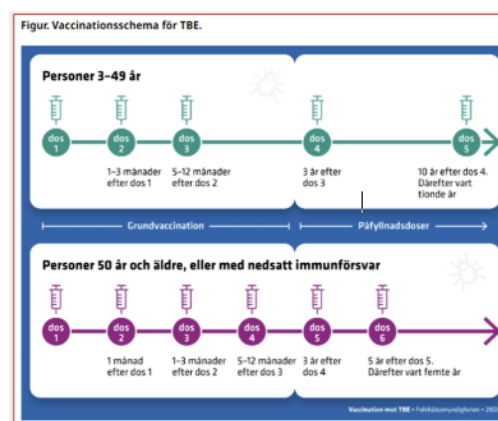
Figur. Vaccinationsschema för TBE.

Personer 3–49 år

dos 1

dos 2
1–3 månader efter dos 1

dos 3
5–12 månader efter dos 2

dos 4
3 år efter dos 3

dos 5
10 år efter dos 4. Därefter vart tionde år

Grundvaccination

Påfyllnadsdoser

Personer 50 år och äldre, eller med nedsatt immunförsvar

dos 1

dos 2
1 månad efter dos 1

dos 3
1–3 månader efter dos 2

dos 4
5–12 månader efter dos 3

dos 5
3 år efter dos 4

dos 6
5 år efter dos 5. Därefter vart femte år

Vaccination mot TBE • Folkhälsomyndigheten • 202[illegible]